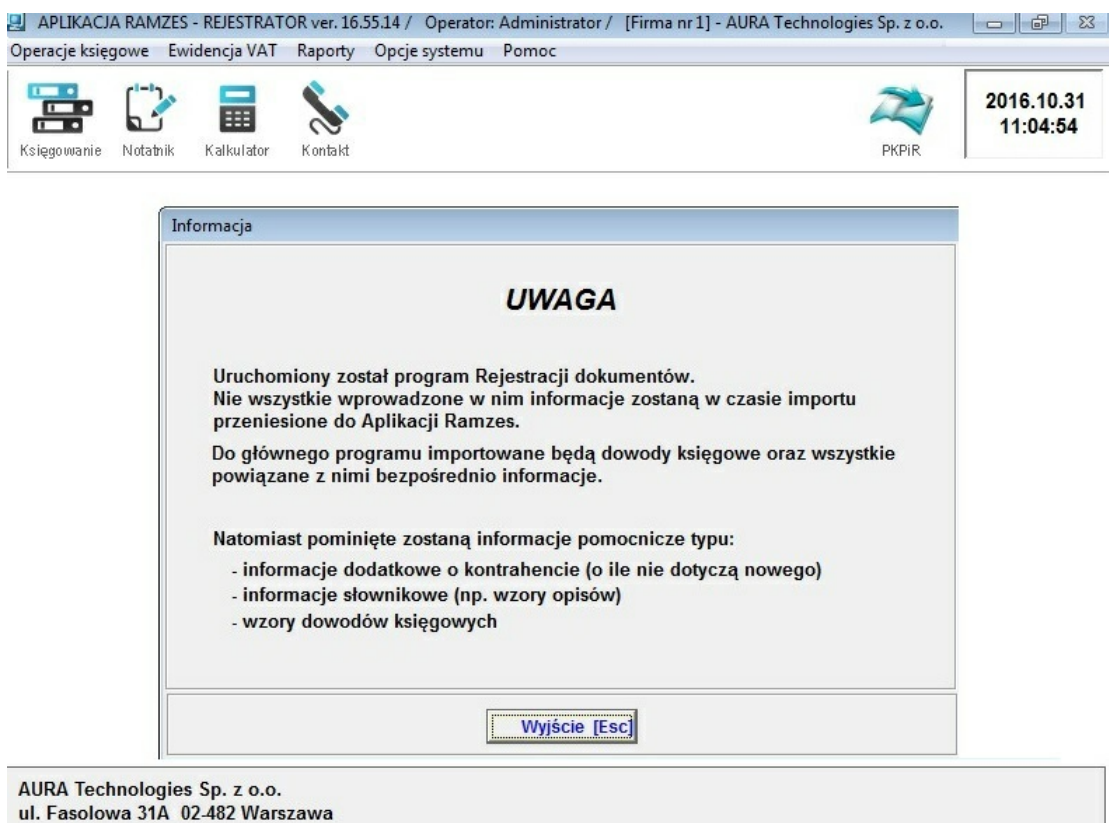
APLIKACJA RAMZES - REJESTRATOR ver. 16.55.14 / Operator: Administrator / [Firma nr 1] - AURA Technologies Sp. z o.o.

Operacje księgowe Ewidencja VAT Raporty Opcje systemu Pomoc

Księgowanie Notatnik Kalkulator Kontakt

PKPiR

2016.10.31
11:04:54

Informacja

UWAGA

Uruchomiony został program Rejestracji dokumentów.
Nie wszystkie wprowadzone w nim informacje zostaną w czasie importu przeniesione do Aplikacji Ramzes.

Do głównego programu importowane będą dowody księgowe oraz wszystkie powiązane z nimi bezpośrednio informacje.

Natomiast pominięte zostaną informacje pomocnicze typu:
- informacje dodatkowe o kontrahencie (o ile nie dotyczą nowego)
- informacje słownikowe (np. wzory opisów)
- wzory dowodów księgowych

Wyjście [Esc]

AURA Technologies Sp. z o.o.
ul. Fasolowa 31A 02-482 Warszawa